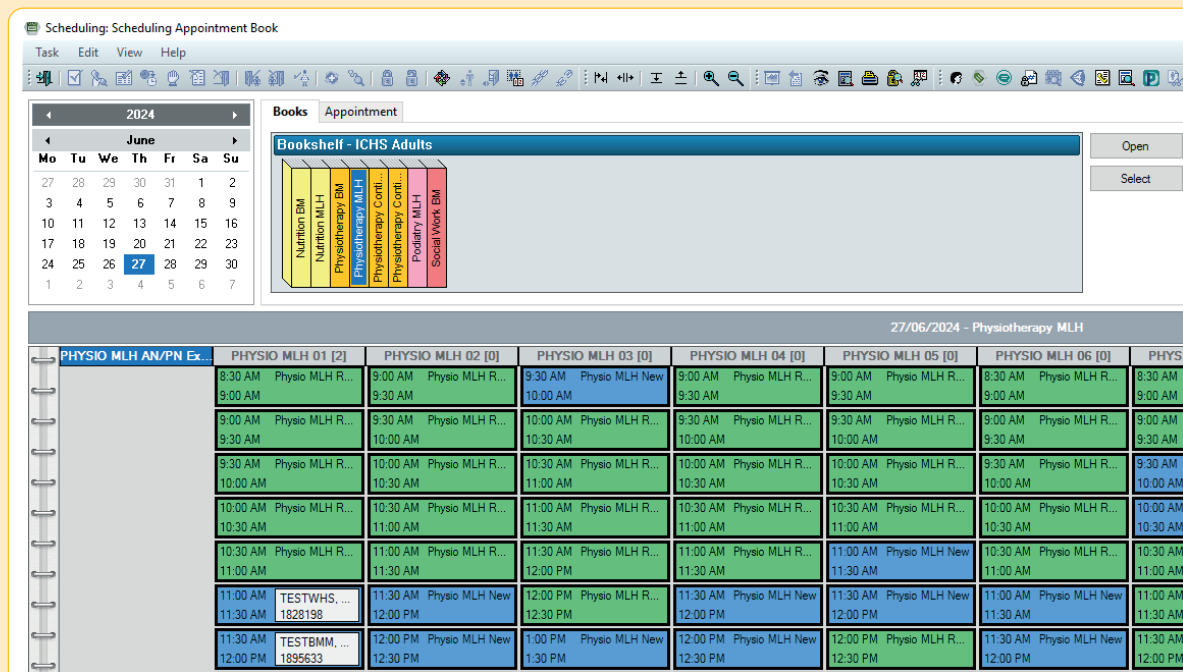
Scheduling: Scheduling Appointment Book

Task Edit View Help

2024

June

| Mo | Tu | We | Th | Fr | Sa | Su |
|---|---|---|---|---|---|---|
| 27 | 28 | 29 | 30 | 31 | 1 | 2 |
| 3 | 4 | 5 | 6 | 7 | 8 | 9 |
| 10 | 11 | 12 | 13 | 14 | 15 | 16 |
| 17 | 18 | 19 | 20 | 21 | 22 | 23 |
| 24 | 25 | 26 | 27 | 28 | 29 | 30 |
| 1 | 2 | 3 | 4 | 5 | 6 | 7 |

Books Appointment

Bookshelf - ICHS Adults

Nutrition BM
Nutrition MLH
Physiotherapy BM
Physiotherapy MLH
Physiotherapy Conti...
Physiotherapy Conti...
Podiatry MLH
Social Work BM

Open
Select

27/06/2024 - Physiotherapy MLH

| PHYSIO MLH AN/PN Ex... | PHYSIO MLH 01 [2] | PHYSIO MLH 02 [0] | PHYSIO MLH 03 [0] | PHYSIO MLH 04 [0] | PHYSIO MLH 05 [0] | PHYSIO MLH 06 [0] | PHYS |
|---|---|---|---|---|---|---|---|
| | 8:30 AM Physio MLH R... 9:00 AM | 9:00 AM Physio MLH R... 9:30 AM | 9:30 AM Physio MLH New 10:00 AM | 9:00 AM Physio MLH R... 9:30 AM | 9:00 AM Physio MLH R... 9:30 AM | 8:30 AM Physio MLH R... 9:00 AM | 8:30 AM 9:00 AM |
| | 9:00 AM Physio MLH R... 9:30 AM | 9:30 AM Physio MLH R... 10:00 AM | 10:00 AM Physio MLH R... 10:30 AM | 9:30 AM Physio MLH R... 10:00 AM | 9:30 AM Physio MLH R... 10:00 AM | 9:00 AM Physio MLH R... 9:30 AM | 9:00 AM 9:30 AM |
| | 9:30 AM Physio MLH R... 10:00 AM | 10:00 AM Physio MLH R... 10:30 AM | 10:30 AM Physio MLH R... 11:00 AM | 10:00 AM Physio MLH R... 10:30 AM | 10:00 AM Physio MLH R... 10:30 AM | 9:30 AM Physio MLH R... 10:00 AM | 9:30 AM 10:00 AM |
| | 10:00 AM Physio MLH R... 10:30 AM | 10:30 AM Physio MLH R... 11:00 AM | 11:00 AM Physio MLH R... 11:30 AM | 10:30 AM Physio MLH R... 11:00 AM | 10:30 AM Physio MLH R... 11:00 AM | 10:00 AM Physio MLH R... 10:30 AM | 10:00 AM 10:30 AM |
| | 10:30 AM Physio MLH R... 11:00 AM | 11:00 AM Physio MLH R... 11:30 AM | 11:30 AM Physio MLH R... 12:00 PM | 11:00 AM Physio MLH R... 11:30 AM | 11:00 AM Physio MLH New 11:30 AM | 10:30 AM Physio MLH R... 11:00 AM | 10:30 AM 11:00 AM |
| | 11:00 AM 11:30 AM TESTWHS, ... 1828198 | 11:30 AM Physio MLH New 12:00 PM | 12:00 PM Physio MLH R... 12:30 PM | 11:30 AM Physio MLH New 12:00 PM | 11:30 AM Physio MLH New 12:00 PM | 11:00 AM Physio MLH New 11:30 AM | 11:00 AM 11:30 AM |
| | 11:30 AM 12:00 PM TESTBMM, ... 1895633 | 12:00 PM Physio MLH New 12:30 PM | 1:00 PM Physio MLH New 1:30 PM | 12:00 PM Physio MLH New 12:30 PM | 12:00 PM Physio MLH New 12:30 PM | 11:30 AM Physio MLH New 12:00 PM | 11:30 AM 12:00 PM |